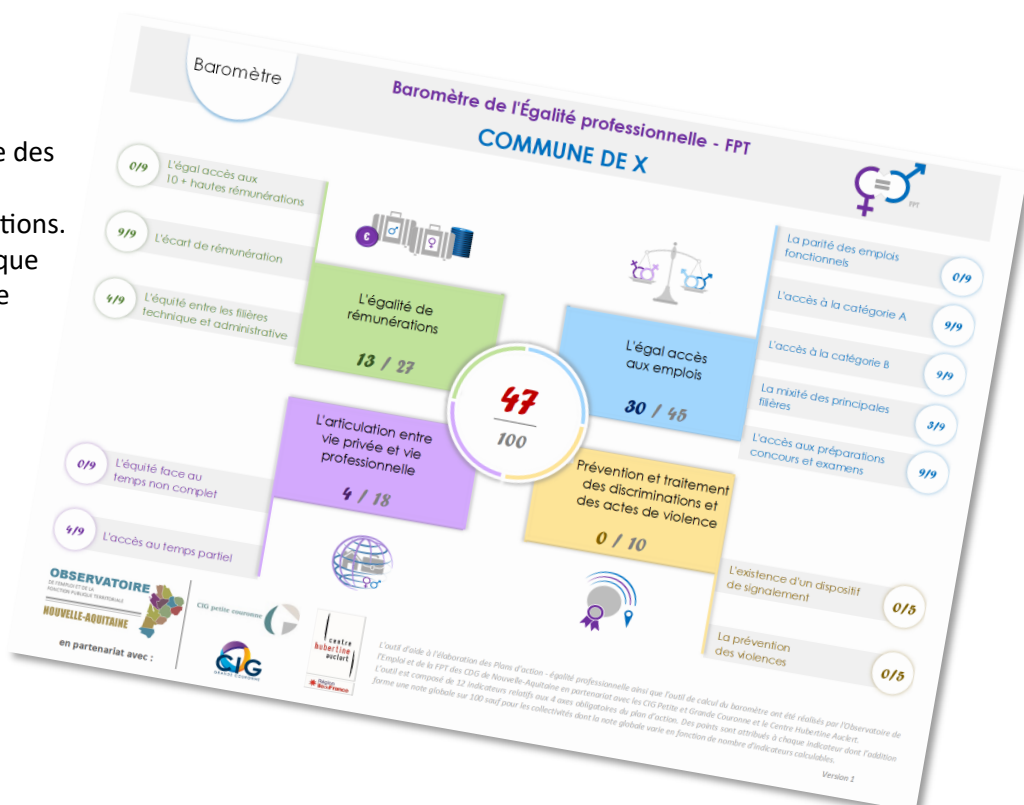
e des

tions.
que
e

Baromètre

Baromètre de l'Égalité professionnelle - FPT

COMMUNE DE X

FPT

0/9 L'égal accès aux 10 + hautes rémunérations

9/9 L'écart de rémunération

4/9 L'équité entre les filières technique et administrative

L'égalité de rémunérations

13 / 27

La parité des emplois fonctionnels 0/9

L'accès à la catégorie A 9/9

L'accès à la catégorie B 9/9

La mixité des principales filières 3/9

L'accès aux préparations concours et examens 9/9

L'égal accès aux emplois

30 / 45

47
100

L'articulation entre vie privée et vie professionnelle

4 / 18

0/9 L'équité face au temps non complet

4/9 L'accès au temps partiel

Prévention et traitement des discriminations et des actes de violence

0 / 10

L'existence d'un dispositif de signalement 0/5

La prévention des violences 0/5

OBSERVATOIRE DE L'EMPLOI ET DE LA FONCTION PUBLIQUE TERRITORIALE NOUVELLE-AQUITAINE

en partenariat avec :

CIG petite couronne

CIG GRANDE COURONNE

centre hubertine auclert

Région Île de France

L'outil d'aide à l'élaboration des Plans d'action - égalité professionnelle ainsi que l'outil de calcul du baromètre ont été réalisés par l'Observatoire de l'Emploi et de la FPT des CDG de Nouvelle-Aquitaine en partenariat avec les CIG Petite et Grande Couronne et le Centre Hubertine Auclert.
L'outil est composé de 12 indicateurs relatifs aux 4 axes obligatoires du plan d'action. Des points sont attribués à chaque indicateur dont l'addition forme une note globale sur 100 sauf pour les collectivités dont la note globale varie en fonction de nombre d'indicateurs calculables.

Version 1